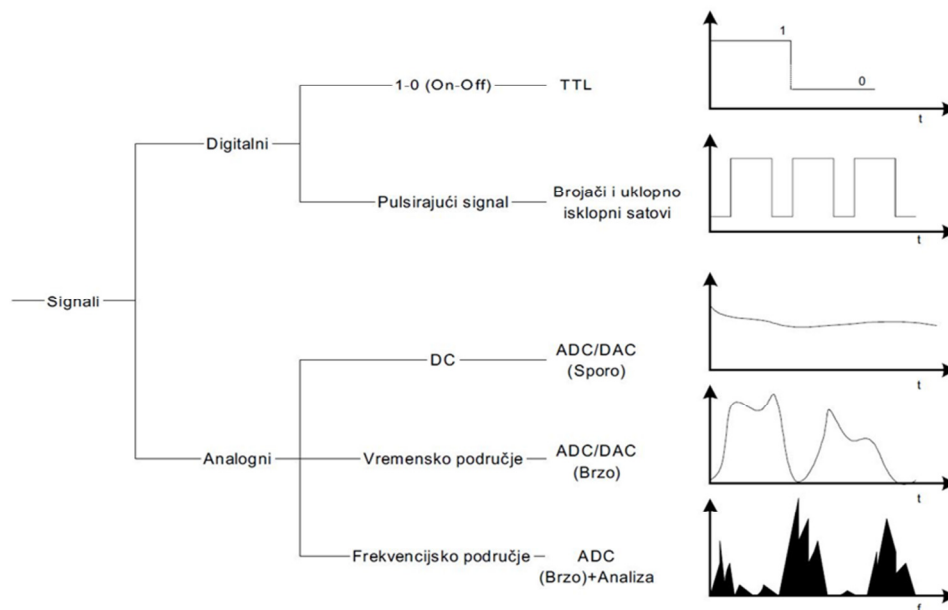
Signali

Digitalni

1-0 (On-Off) TTL

1

0

t

Pulsirajući signal Brojači i uklopno isklopni satovi

t

Analogni

DC ADC/DAC (Sporo)

t

Vremensko područje ADC/DAC (Brzo)

t

Frekvencijsko područje ADC (Brzo)+Analiza

f